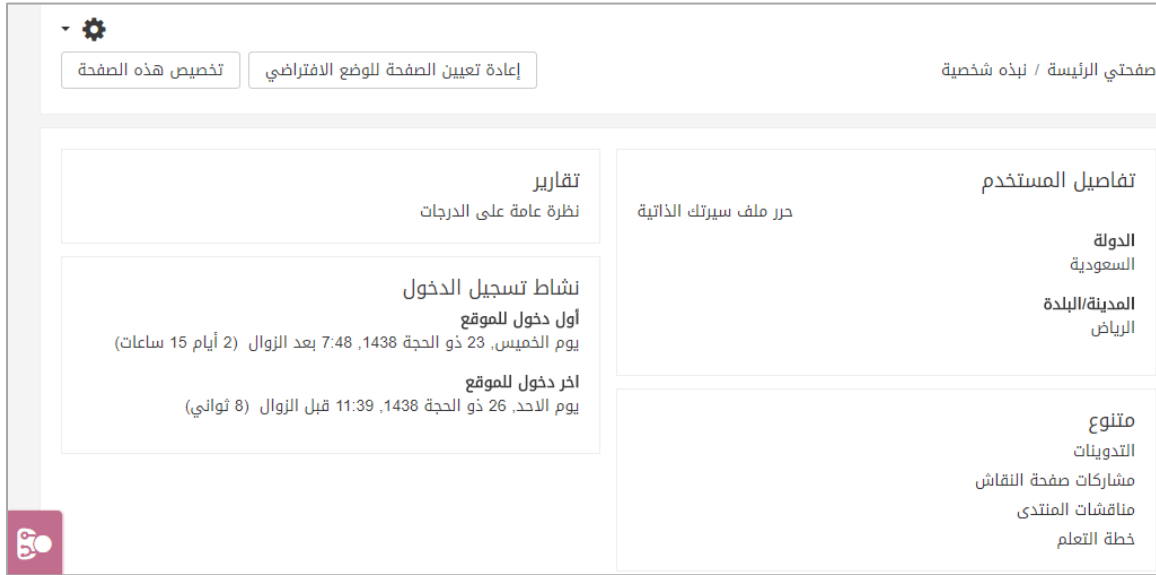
صفحتي الرئيسة / نبذه شخصية

إعادة تعيين الصفحة للوضع الافتراضي

تخصيص هذه الصفحة

تفاصيل المستخدم

حرر ملف سيرتك الذاتية

الدولة
السعودية

المدينة/البلدة
الرياض

متنوع
التدوينات
مشاركات صفحة النقاش
مناقشات المنتدى
خطة التعلم

تقارير
نظرة عامة على الدرجات

نشاط تسجيل الدخول
أول دخول للموقع
يوم الخميس, 23 ذو الحجة 1438, 7:48 بعد الزوال (2 أيام 15 ساعات)

اخر دخول للموقع
يوم الاحد, 26 ذو الحجة 1438, 11:39 قبل الزوال (8 ثواني)